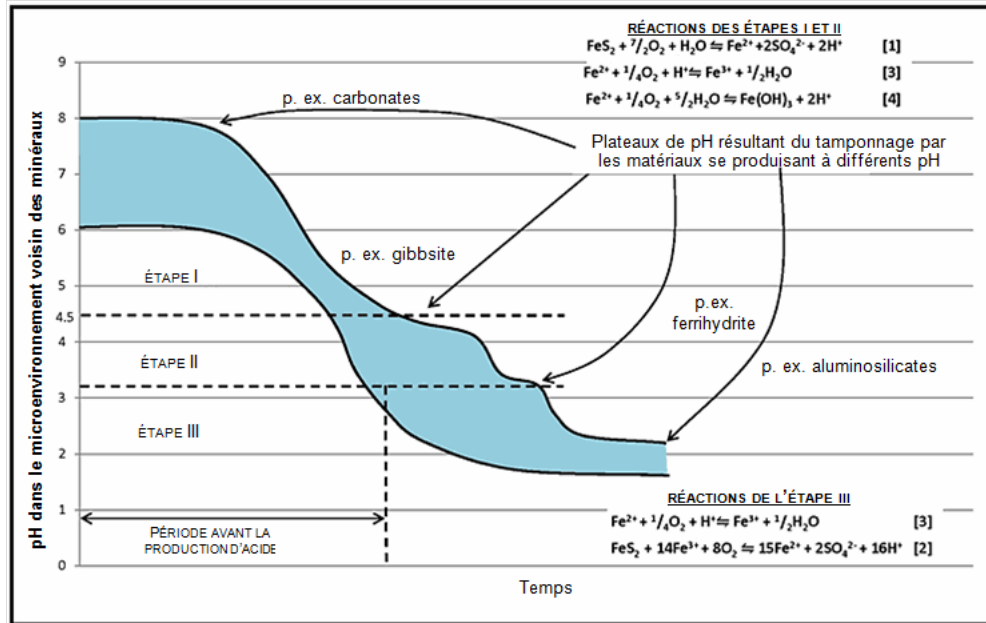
RÉACTIONS DES ÉTAPES I ET II

$FeS_2 + {}^7/_2O_2 + H_2O \leftrightharpoons Fe^{2+} + 2SO_4^{2-} + 2H^+$ [1]

$Fe^{2+} + {}^1/_4O_2 + H^+ \leftrightharpoons Fe^{3+} + {}^1/_2H_2O$ [3]

$Fe^{2+} + {}^1/_4O_2 + {}^5/_2H_2O \leftrightharpoons Fe(OH)_3 + 2H^+$ [4]

p. ex. carbonates

Plateaux de pH résultant du tamponnage par les matériaux se produisant à différents pH

p. ex. gibbsite

p.ex. ferrihydrite

p. ex. aluminosilicates

ÉTAPE I

ÉTAPE II

ÉTAPE III

PÉRIODE AVANT LA PRODUCTION D'ACIDE

pH dans le microenvironnement voisin des minéraux

9
8
7
6
5
4,5
4
3
2
1
0

Temps

RÉACTIONS DE L'ÉTAPE III

$Fe^{2+} + {}^1/_4O_2 + H^+ \leftrightharpoons Fe^{3+} + {}^1/_2H_2O$ [3]

$FeS_2 + 14Fe^{3+} + 8O_2 \leftrightharpoons 15Fe^{2+} + 2SO_4^{2-} + 16H^+$ [2]